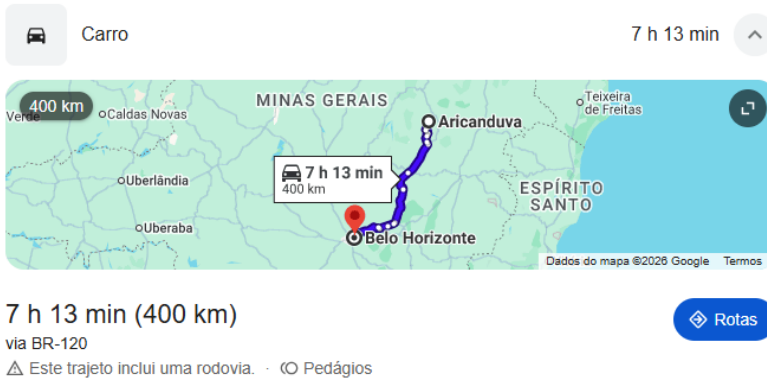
Carro

7 h 13 min

400 km

Verde

Caldas Novas

MINAS GERAIS

Aricanduva

Teixeira de Freitas

7 h 13 min
400 km

Uberlândia

ESPÍRITO SANTO

Uberaba

Belo Horizonte

Dados do mapa ©2026 Google Termos

7 h 13 min (400 km)

via BR-120

⚠ Este trajeto inclui uma rodovia. · Pedágios

Rotas